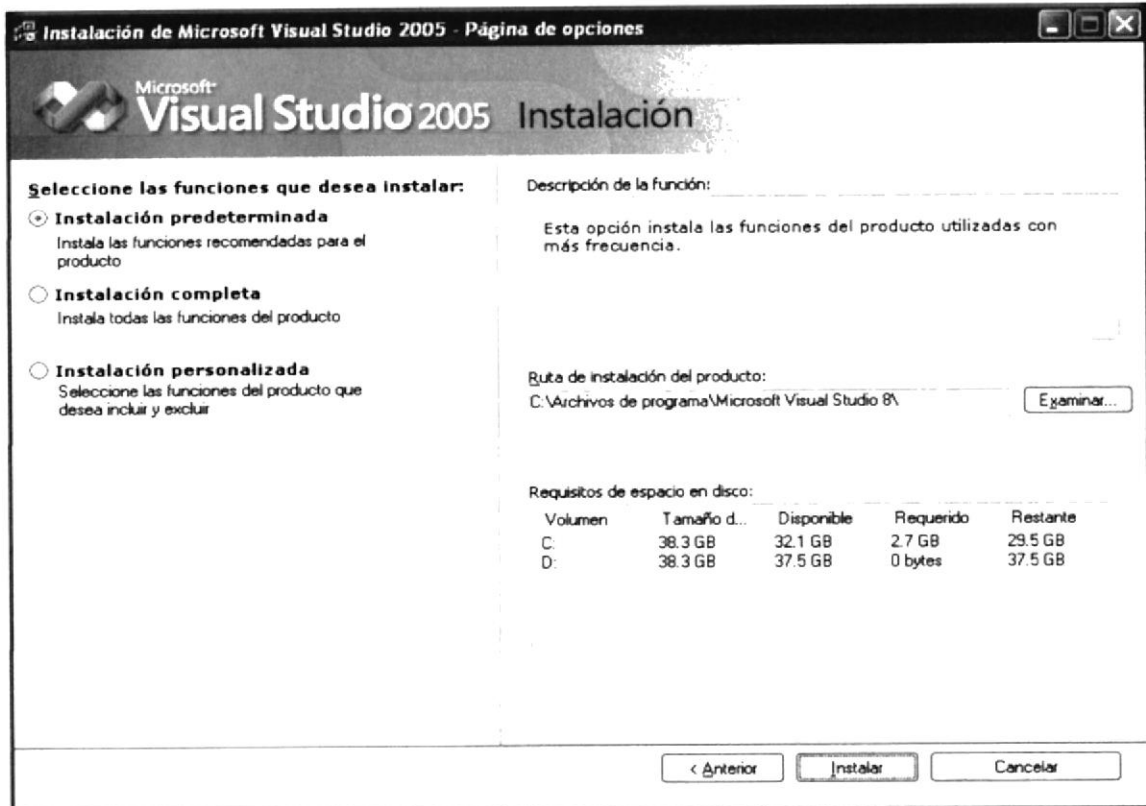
Instalación de Microsoft Visual Studio 2005 - Página de opciones

Microsoft Visual Studio 2005 Instalación

Seleccione las funciones que desea instalar:

Instalación predeterminada
Instala las funciones recomendadas para el producto

Instalación completa
Instala todas las funciones del producto

Instalación personalizada
Seleccione las funciones del producto que desea incluir y excluir

Descripción de la función:

Esta opción instala las funciones del producto utilizadas con más frecuencia.

Ruta de instalación del producto:
C:\Archivos de programa\Microsoft Visual Studio 8\

Examinar...

Requisitos de espacio en disco:

| Volumen | Tamaño d... | Disponible | Requerido | Restante |
|---|---|---|---|---|
| C: | 38.3 GB | 32.1 GB | 2.7 GB | 29.5 GB |
| D: | 38.3 GB | 37.5 GB | 0 bytes | 37.5 GB |

< Anterior   Instalar   Cancelar